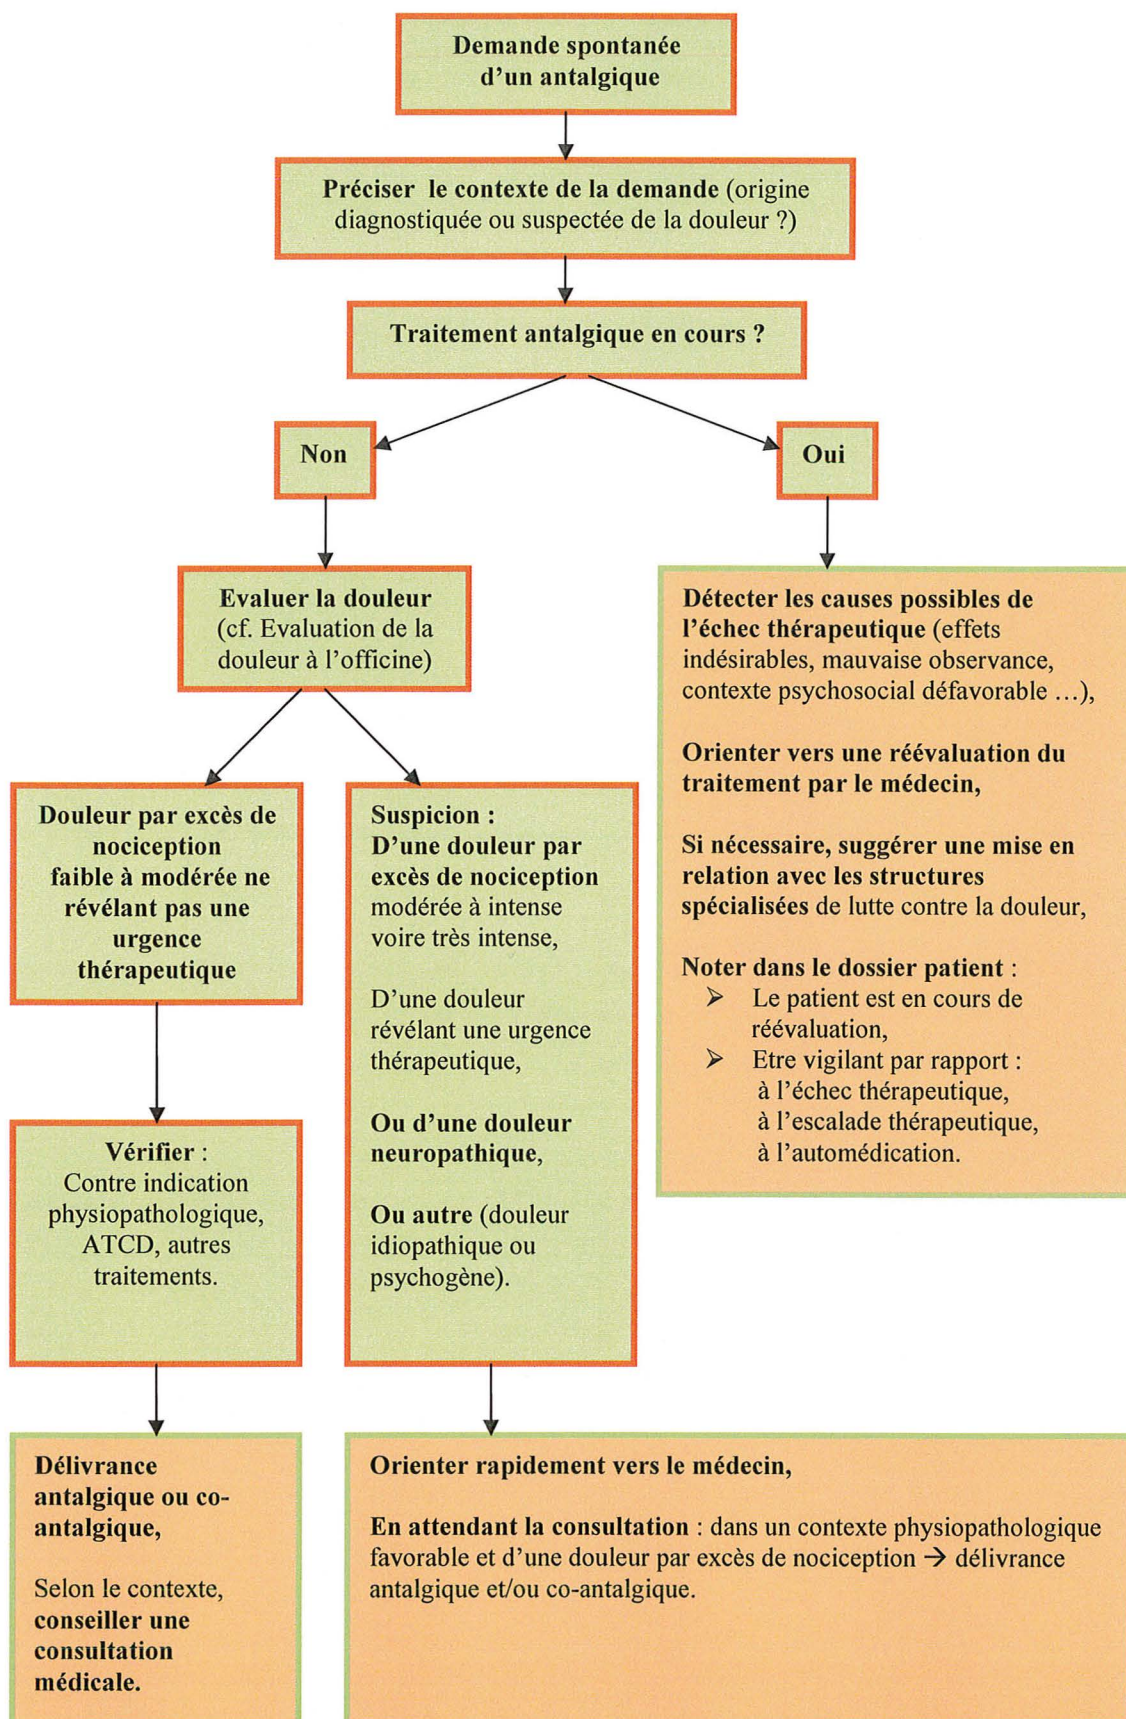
Demande spontanée d'un antalgique

Préciser le contexte de la demande (origine diagnostiquée ou suspectée de la douleur ?)

Traitement antalgique en cours ?

Non

Oui

Evaluer la douleur (cf. Evaluation de la douleur à l'officine)

Détecter les causes possibles de l'échec thérapeutique (effets indésirables, mauvaise observance, contexte psychosocial défavorable …),

Orienter vers une réévaluation du traitement par le médecin,

Si nécessaire, suggérer une mise en relation avec les structures spécialisées de lutte contre la douleur,

Noter dans le dossier patient :
➢ Le patient est en cours de réévaluation,
➢ Etre vigilant par rapport : à l'échec thérapeutique, à l'escalade thérapeutique, à l'automédication.

Douleur par excès de nociception faible à modérée ne révélant pas une urgence thérapeutique

Suspicion :
D'une douleur par excès de nociception modérée à intense voire très intense,

D'une douleur révélant une urgence thérapeutique,

Ou d'une douleur neuropathique,

Ou autre (douleur idiopathique ou psychogène).

Vérifier :
Contre indication physiopathologique, ATCD, autres traitements.

Délivrance antalgique ou co-antalgique,

Selon le contexte, conseiller une consultation médicale.

Orienter rapidement vers le médecin,

En attendant la consultation : dans un contexte physiopathologique favorable et d'une douleur par excès de nociception → délivrance antalgique et/ou co-antalgique.